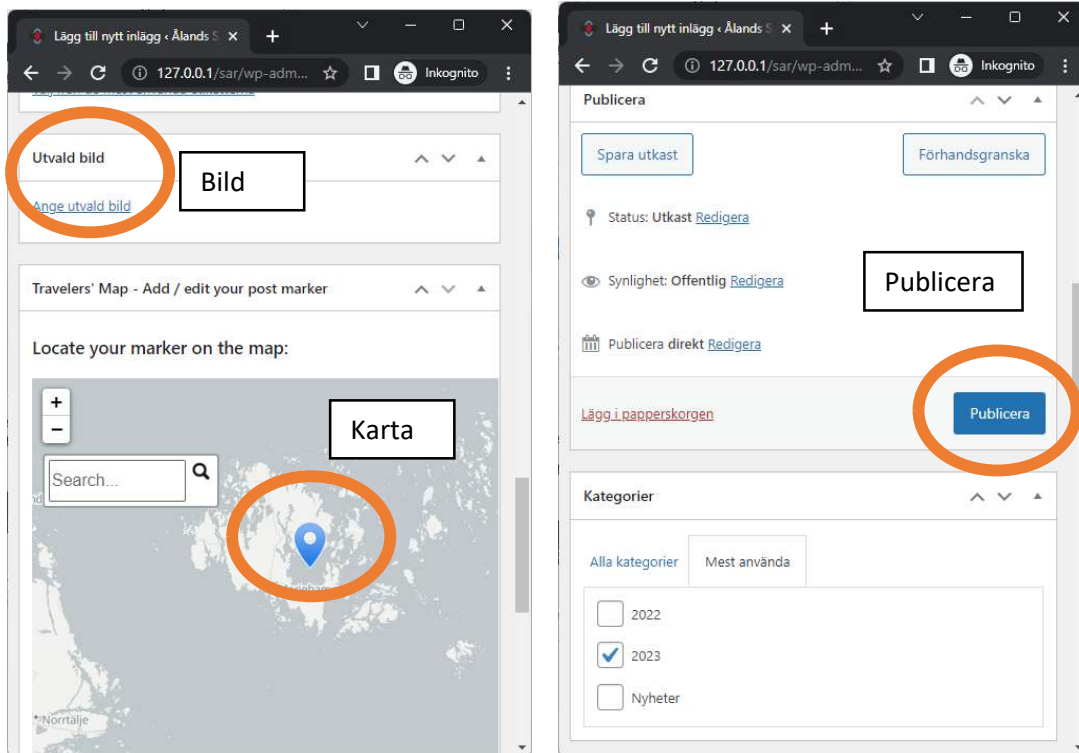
Lägg till nytt inlägg ‹ Ålands S ×
+
127.0.0.1/sar/wp-adm...
Inkognito

Utvald bild
Bild
Ange utvald bild

Travelers' Map - Add / edit your post marker

Locate your marker on the map:

+
−
Search...
Karta
Norrtälje

Lägg till nytt inlägg ‹ Ålands S ×
+
127.0.0.1/sar/wp-adm...
Inkognito

Publicera
Spara utkast
Förhandsgranska
Status: Utkast Redigera
Synlighet: Offentlig Redigera
Publicera
Publicera direkt Redigera
Lägg i papperskorgen
Publicera

Kategorier
Alla kategorier
Mest använda
2022
2023
Nyheter